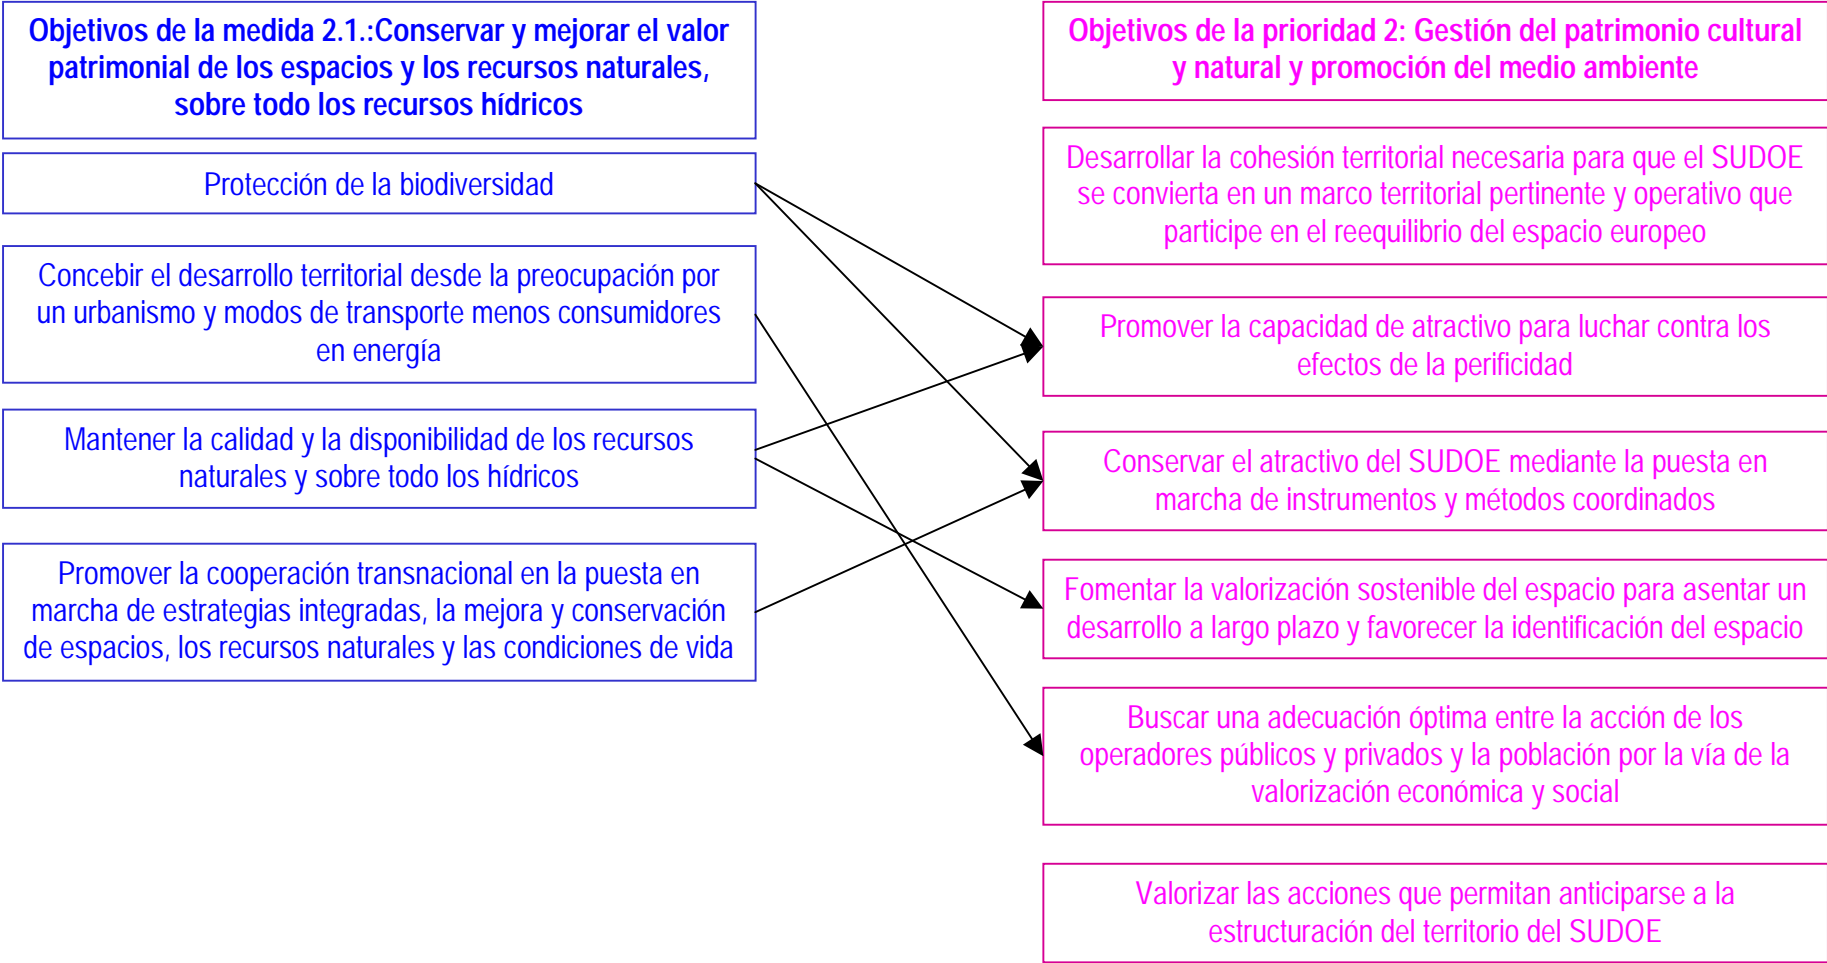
Objetivos de la medida 2.1.:Conservar y mejorar el valor patrimonial de los espacios y los recursos naturales, sobre todo los recursos hídricos

Protección de la biodiversidad

Concebir el desarrollo territorial desde la preocupación por un urbanismo y modos de transporte menos consumidores en energía

Mantener la calidad y la disponibilidad de los recursos naturales y sobre todo los hídricos

Promover la cooperación transnacional en la puesta en marcha de estrategias integradas, la mejora y conservación de espacios, los recursos naturales y las condiciones de vida

Objetivos de la prioridad 2: Gestión del patrimonio cultural y natural y promoción del medio ambiente

Desarrollar la cohesión territorial necesaria para que el SUDOE se convierta en un marco territorial pertinente y operativo que participe en el reequilibrio del espacio europeo

Promover la capacidad de atractivo para luchar contra los efectos de la perificidad

Conservar el atractivo del SUDOE mediante la puesta en marcha de instrumentos y métodos coordinados

Fomentar la valorización sostenible del espacio para asentar un desarrollo a largo plazo y favorecer la identificación del espacio

Buscar una adecuación óptima entre la acción de los operadores públicos y privados y la población por la vía de la valorización económica y social

Valorizar las acciones que permitan anticiparse a la estructuración del territorio del SUDOE